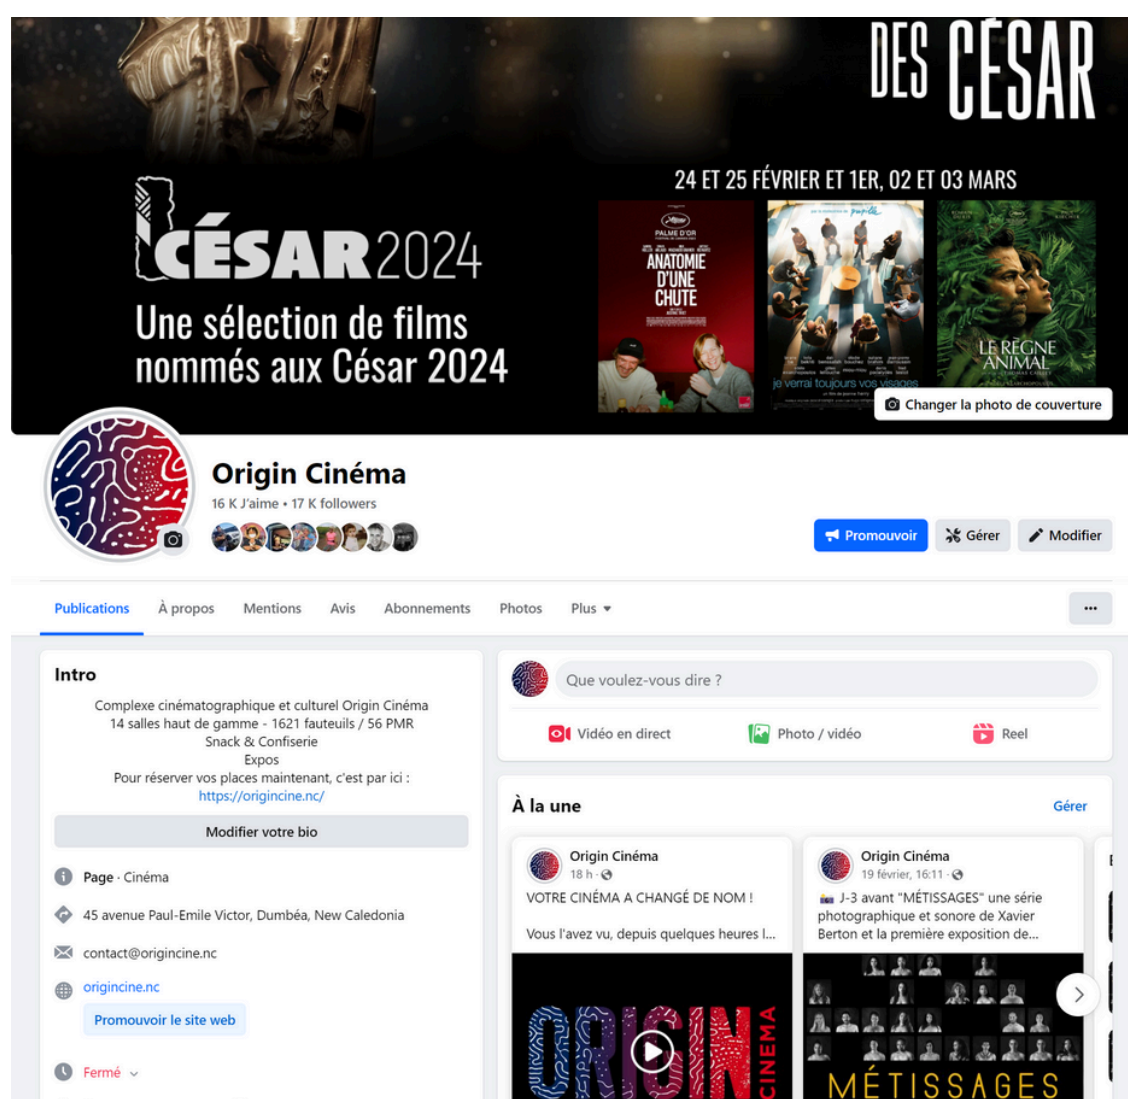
DES CÉSAR

24 ET 25 FÉVRIER ET 1ER, 02 ET 03 MARS

CÉSAR2024

Une sélection de films nommés aux César 2024

PALME D'OR
ANATOMIE D'UNE CHUTE

je verrai toujours vos visages

LE RÈGNE ANIMAL

Changer la photo de couverture

Origin Cinéma
16 K J'aime • 17 K followers

Promouvoir
Gérer
Modifier

Publications
À propos
Mentions
Avis
Abonnements
Photos
Plus
...

Intro
Complexe cinématographique et culturel Origin Cinéma
14 salles haut de gamme - 1621 fauteuils / 56 PMR
Snack & Confiserie
Expos
Pour réserver vos places maintenant, c'est par ici :
https://origincine.nc/

Modifier votre bio

Page · Cinéma
45 avenue Paul-Emile Victor, Dumbéa, New Caledonia
contact@origincine.nc
origincine.nc
Promouvoir le site web
Fermé

Que voulez-vous dire ?
Vidéo en direct
Photo / vidéo
Reel

À la une
Gérer

Origin Cinéma
18 h ·
VOTRE CINÉMA A CHANGÉ DE NOM !

Vous l'avez vu, depuis quelques heures l...

ORIGIN CINEMA

Origin Cinéma
19 février, 16:11 ·
J-3 avant "MÉTISSAGES" une série photographique et sonore de Xavier Berton et la première exposition de...

MÉTISSAGES